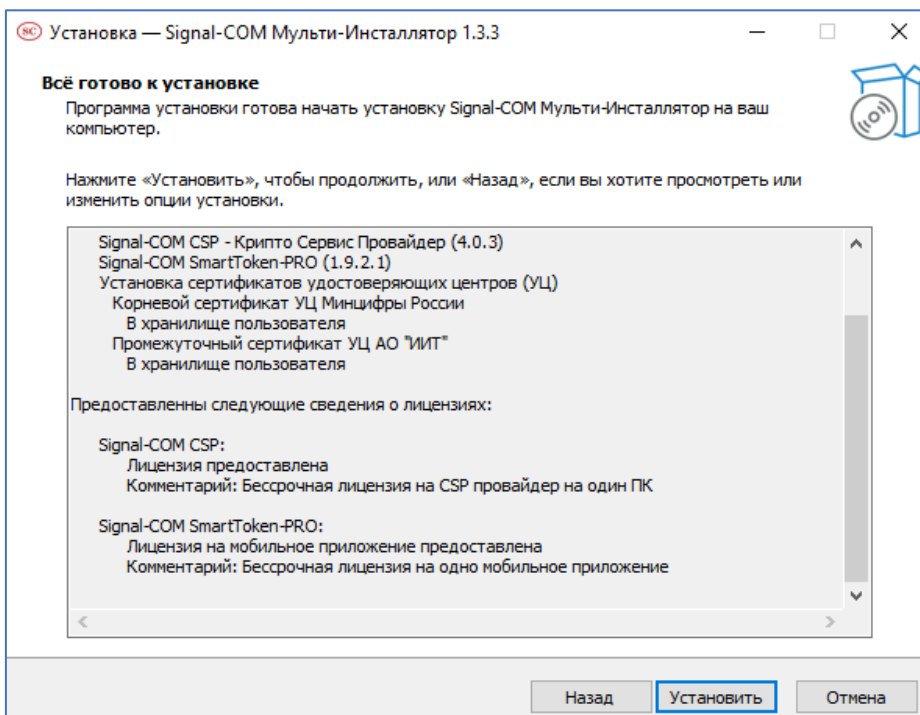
SC Установка — Signal-COM Мульти-Инсталлятор 1.3.3

Всё готово к установке

Программа установки готова начать установку Signal-COM Мульти-Инсталлятор на ваш компьютер.

Нажмите «Установить», чтобы продолжить, или «Назад», если вы хотите просмотреть или изменить опции установки.

Signal-COM CSP - Крипто Сервис Провайдер (4.0.3)
Signal-COM SmartToken-PRO (1.9.2.1)
Установка сертификатов удостоверяющих центров (УЦ)
Корневой сертификат УЦ Минцифры России
В хранилище пользователя
Промежуточный сертификат УЦ АО "ИИТ"
В хранилище пользователя

Предоставленны следующие сведения о лицензиях:

Signal-COM CSP:
Лицензия предоставлена
Комментарий: Бессрочная лицензия на CSP провайдер на один ПК

Signal-COM SmartToken-PRO:
Лицензия на мобильное приложение предоставлена
Комментарий: Бессрочная лицензия на одно мобильное приложение

Назад Установить Отмена